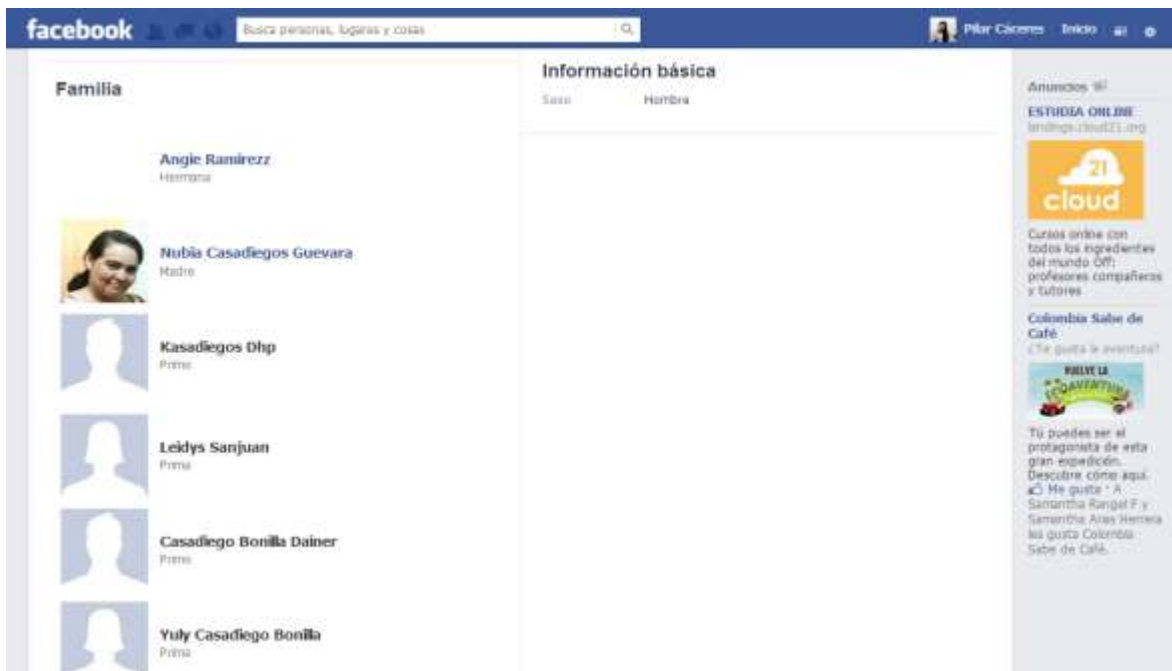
facebook Busca personas, lugares y cosas

Pilar Cáceres Inicio

Familia

Angie Ramirezz
Hermana

Nubia Casadiegos Guevara
Madre

Kasadiegos Dhp
Primo

Leidys Sanjuan
Prima

Casadiego Bonilla Dainer
Primo

Yuly Casadiego Bonilla
Prima

Información básica

Sexo Hombre

Anuncios

ESTUDIA ONLINE
landings.cloud21.org

21 cloud

Cursos online con todos los ingredientes del mundo Off: profesores compañeros y tutores

Colombia Sabe de Café
¿Te gusta la aventura?

VUELVE LA AVENTURA

Tú puedes ser el protagonista de esta gran expedición. Descubre cómo aquí.
Me gusta · A Samantha Rangel F y Samantha Arias Herrera les gusta Colombia Sabe de Café.